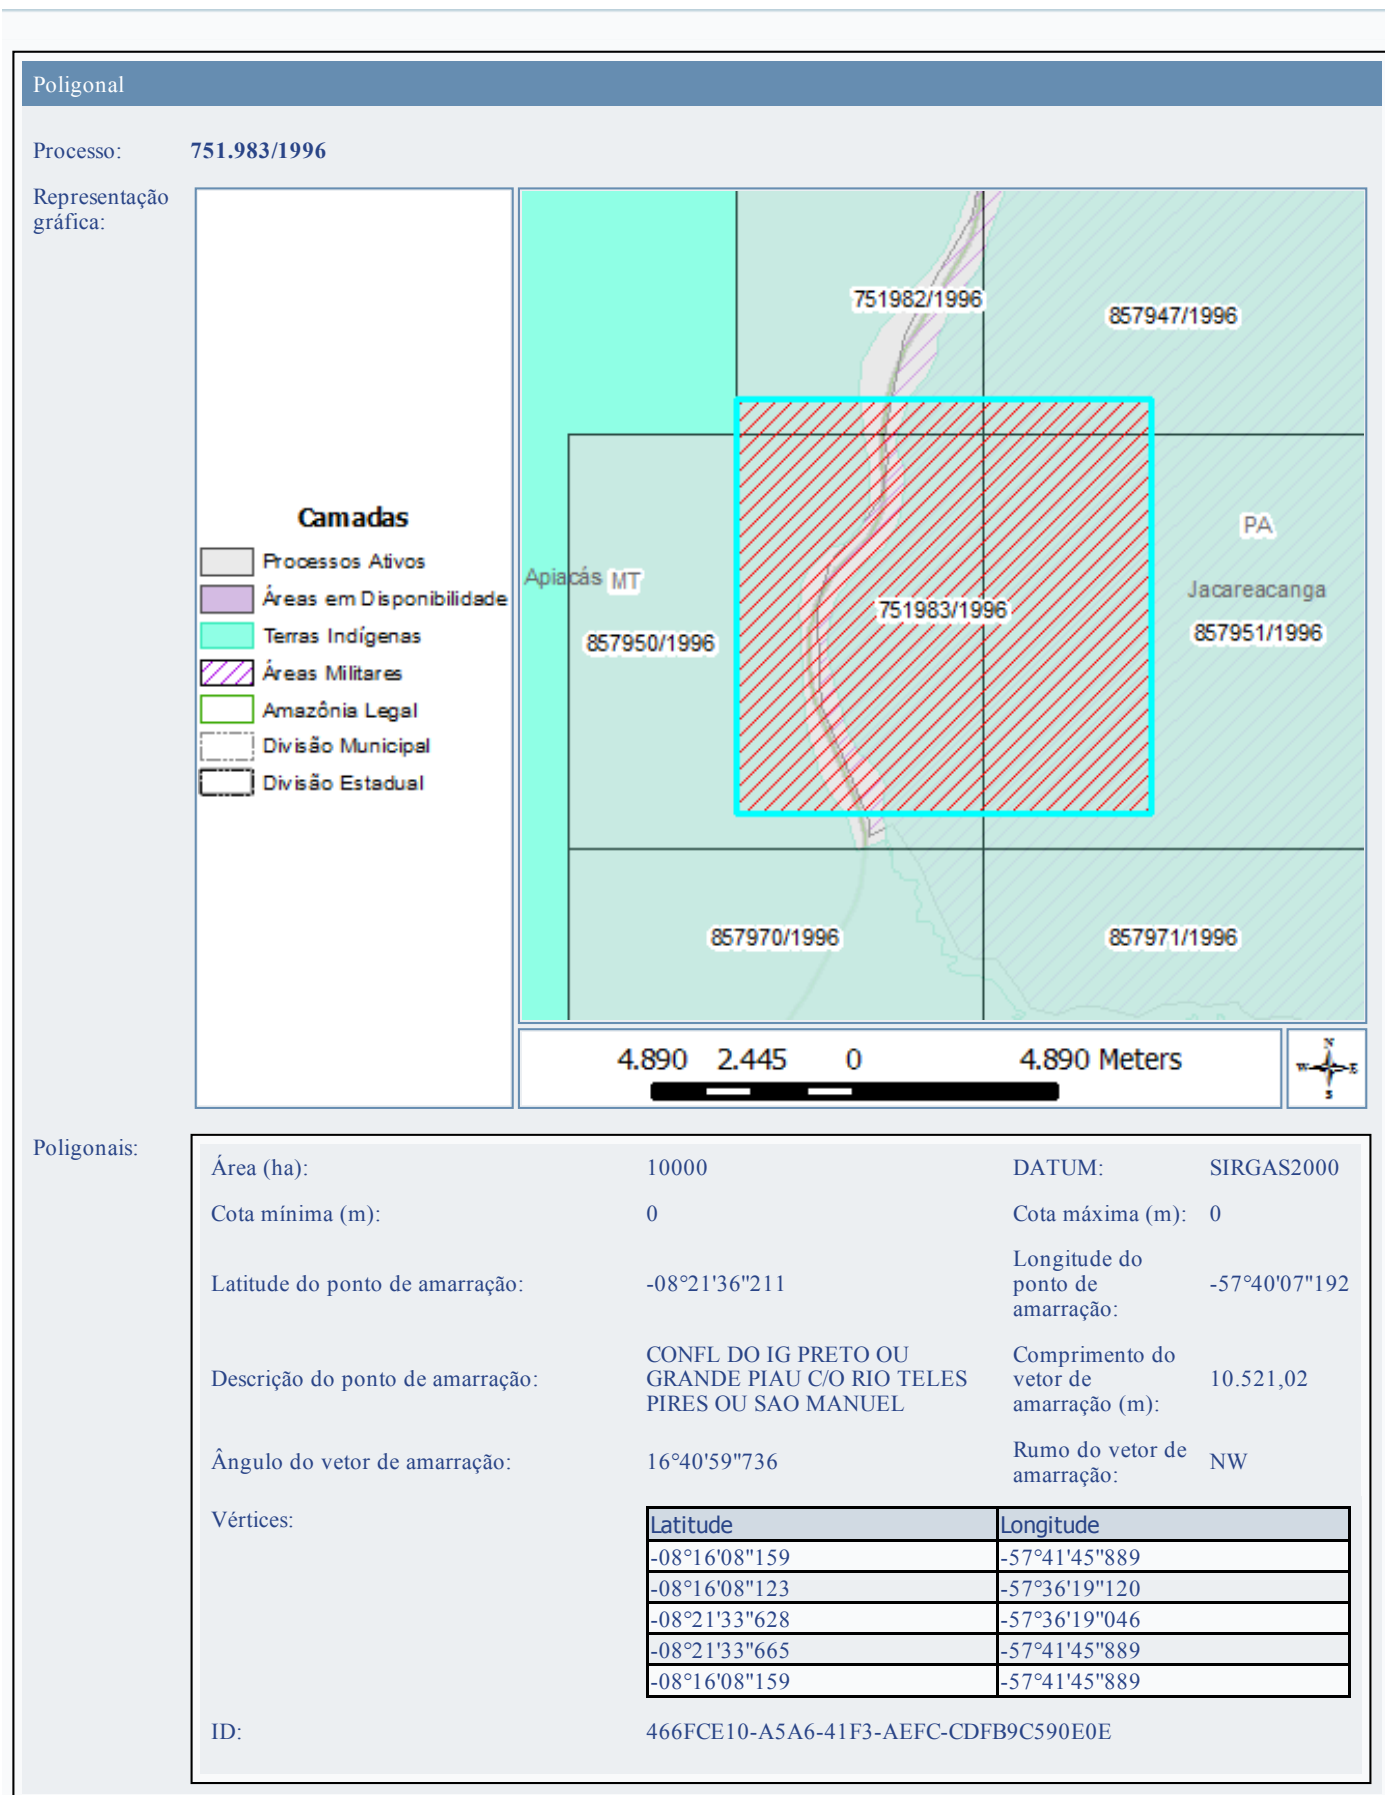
Poligonal

Processo: 751.983/1996

Representação gráfica:

Camadas
Processos Ativos
Áreas em Disponibilidade
Terras Indígenas
Áreas Militares
Amazônia Legal
Divisão Municipal
Divisão Estadual

751982/1996
857947/1996
PA
Apiacás MT
Jacareacanga
751983/1996
857950/1996
857951/1996
857970/1996
857971/1996

4.890 2.445 0 4.890 Meters

N
W E
S

Poligonais:

| Área (ha): | 10000 | DATUM: | SIRGAS2000 |
|---|---|---|---|
| Cota mínima (m): | 0 | Cota máxima (m): | 0 |
| Latitude do ponto de amarração: | -08°21'36"211 | Longitude do ponto de amarração: | -57°40'07"192 |
| Descrição do ponto de amarração: | CONFL DO IG PRETO OU GRANDE PIAU C/O RIO TELES PIRES OU SAO MANUEL | Comprimento do vetor de amarração (m): | 10.521,02 |
| Ângulo do vetor de amarração: | 16°40'59"736 | Rumo do vetor de amarração: | NW |

Vértices:

| Latitude | Longitude |
|---|---|
| -08°16'08"159 | -57°41'45"889 |
| -08°16'08"123 | -57°36'19"120 |
| -08°21'33"628 | -57°36'19"046 |
| -08°21'33"665 | -57°41'45"889 |
| -08°16'08"159 | -57°41'45"889 |

ID: 466FCE10-A5A6-41F3-AEFC-CDFB9C590E0E